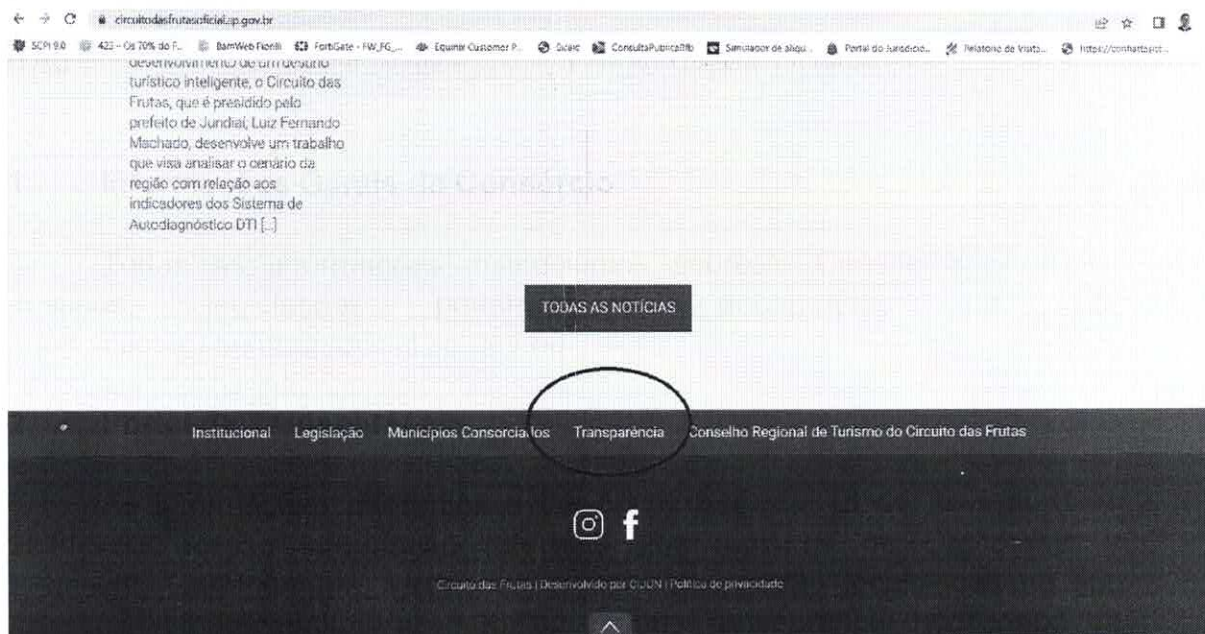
circuitodasfrutasoficial.sp.gov.br

SCPI 9.0 | 423 – Os 70% do F... | BamWeb Fiorilli | FortiGate - FW_FG_... | Equinix Customer P... | Sicalc | ConsultaPublicaRfb | Simulador de alíqu... | Portal do Jurisdicio... | Relatório de Visita... | https://conhattpsc...

desenvolvimento de um destino turístico inteligente, o Circuito das Frutas, que é presidido pelo prefeito de Jundiaí, Luiz Fernando Machado, desenvolve um trabalho que visa analisar o cenário da região com relação aos indicadores dos Sistema de Autodiagnóstico DTI [...]

TODAS AS NOTÍCIAS

Institucional Legislação Municípios Consorciados Transparência Conselho Regional de Turismo do Circuito das Frutas

Circuito das Frutas | Desenvolvido por CIJUN | Política de privacidade